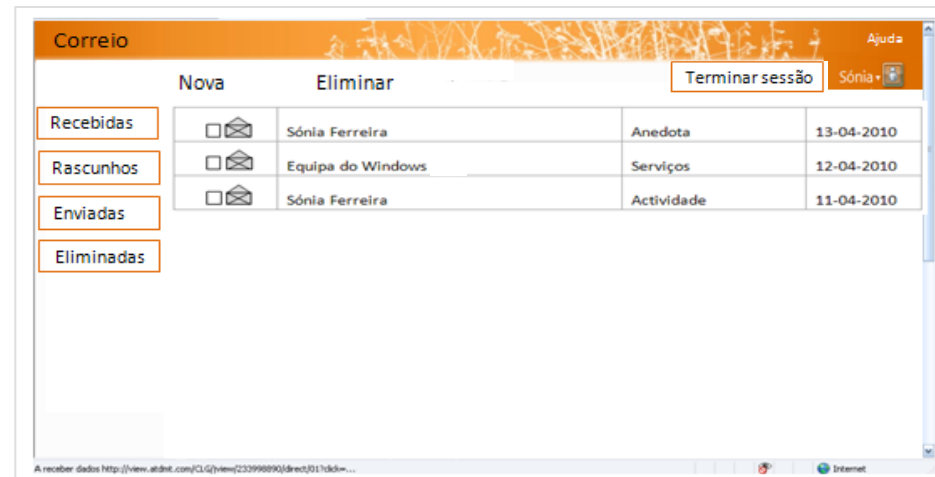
Correio

Ajuda

Nova Eliminar

Terminar sessão

Sónia

Recebidas

Rascunhos

Enviadas

Eliminadas

| | | | |
|---|---|---|---|
| ☐ | Sónia Ferreira | Anedota | 13-04-2010 |
| ☐ | Equipa do Windows | Serviços | 12-04-2010 |
| ☐ | Sónia Ferreira | Actividade | 11-04-2010 |

A receber dados http://view.atdmt.com/CLG/iview/233998890/direct/01?click=...

Internet